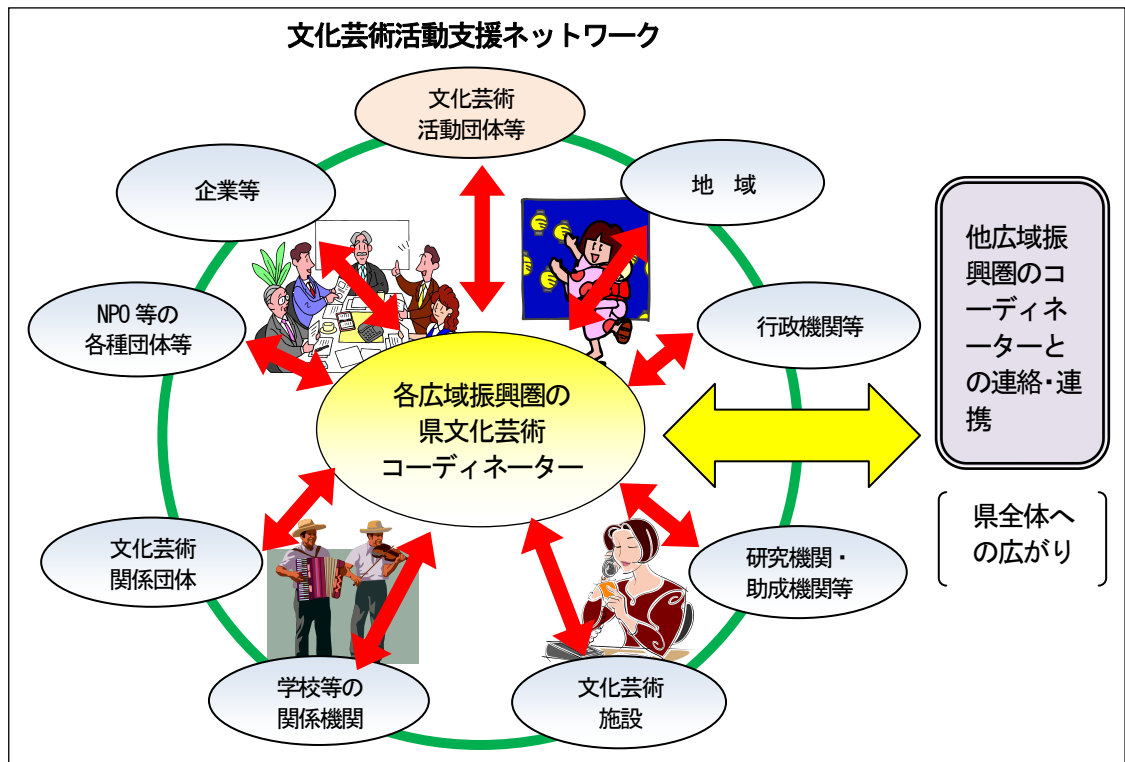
文化芸術活動支援ネットワーク

文化芸術
活動団体等

企業等

地　域

他広域振興圏のコーディネーターとの連絡・連携

NPO 等の
各種団体等

行政機関等

各広域振興圏の
県文化芸術
コーディネーター

県全体への広がり

文化芸術
関係団体

研究機関・
助成機関等

学校等の
関係機関

文化芸術
施設